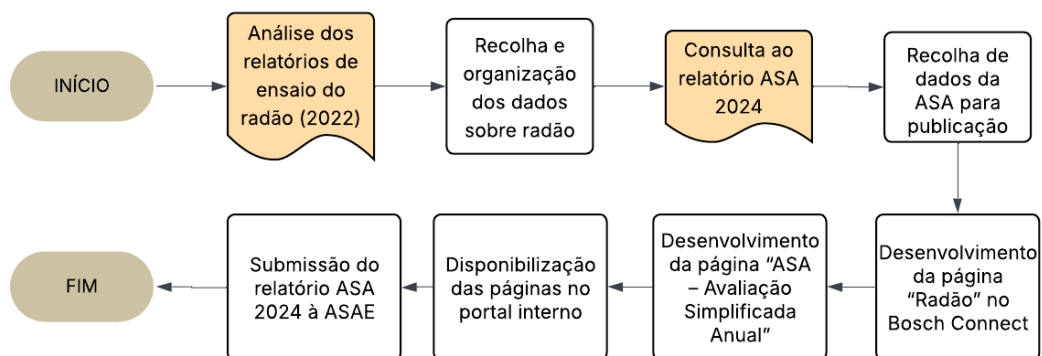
INÍCIO

Análise dos relatórios de ensaio do radão (2022)

Recolha e organização dos dados sobre radão

Consulta ao relatório ASA 2024

Recolha de dados da ASA para publicação

Desenvolvimento da página "Radão" no Bosch Connect

Desenvolvimento da página "ASA – Avaliação Simplificada Anual"

Disponibilização das páginas no portal interno

Submissão do relatório ASA 2024 à ASAE

FIM